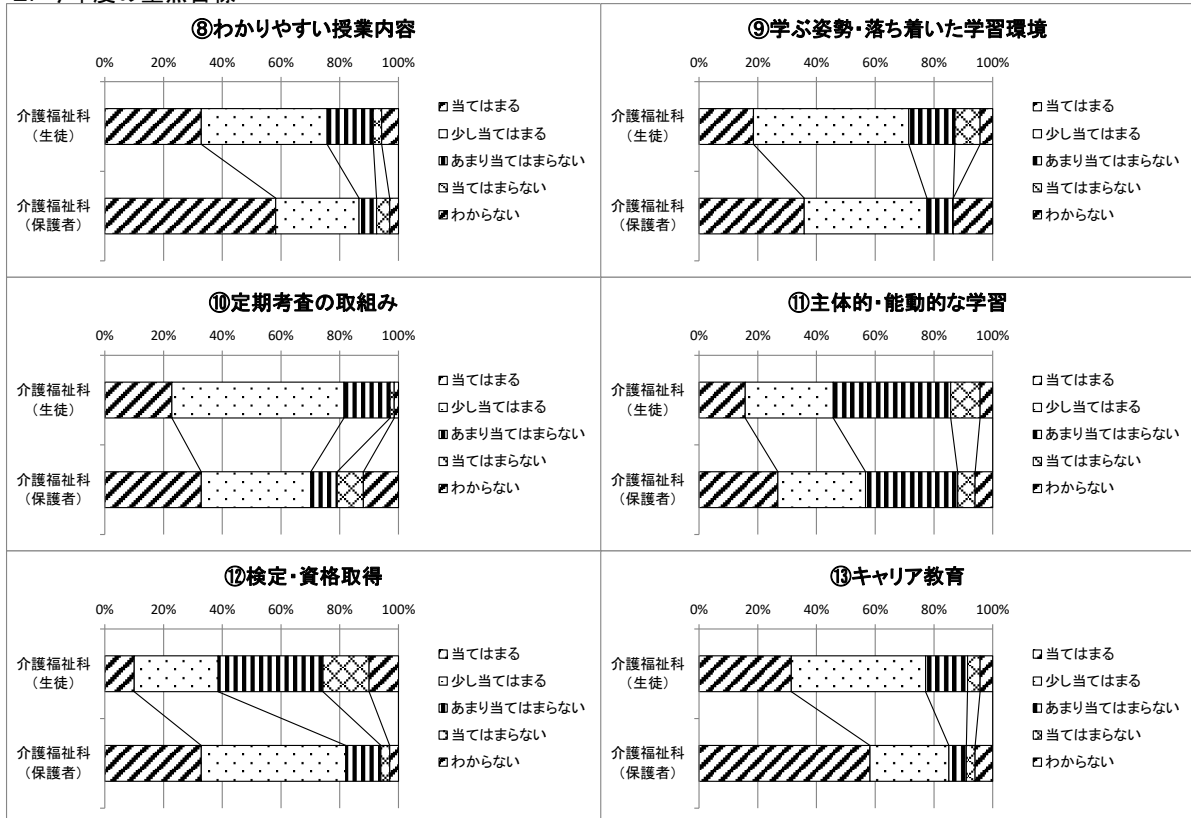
2. 本年度の重点目標

⑧わかりやすい授業内容

0% 20% 40% 60% 80% 100%

介護福祉科（生徒）

介護福祉科（保護者）

当てはまる
少し当てはまる
あまり当てはまらない
当てはまらない
わからない

⑨学ぶ姿勢・落ち着いた学習環境

0% 20% 40% 60% 80% 100%

介護福祉科（生徒）

介護福祉科（保護者）

当てはまる
少し当てはまる
あまり当てはまらない
当てはまらない
わからない

⑩定期考査の取組み

0% 20% 40% 60% 80% 100%

介護福祉科（生徒）

介護福祉科（保護者）

当てはまる
少し当てはまる
あまり当てはまらない
当てはまらない
わからない

⑪主体的・能動的な学習

0% 20% 40% 60% 80% 100%

介護福祉科（生徒）

介護福祉科（保護者）

当てはまる
少し当てはまる
あまり当てはまらない
当てはまらない
わからない

⑫検定・資格取得

0% 20% 40% 60% 80% 100%

介護福祉科（生徒）

介護福祉科（保護者）

当てはまる
少し当てはまる
あまり当てはまらない
当てはまらない
わからない

⑬キャリア教育

0% 20% 40% 60% 80% 100%

介護福祉科（生徒）

介護福祉科（保護者）

当てはまる
少し当てはまる
あまり当てはまらない
当てはまらない
わからない